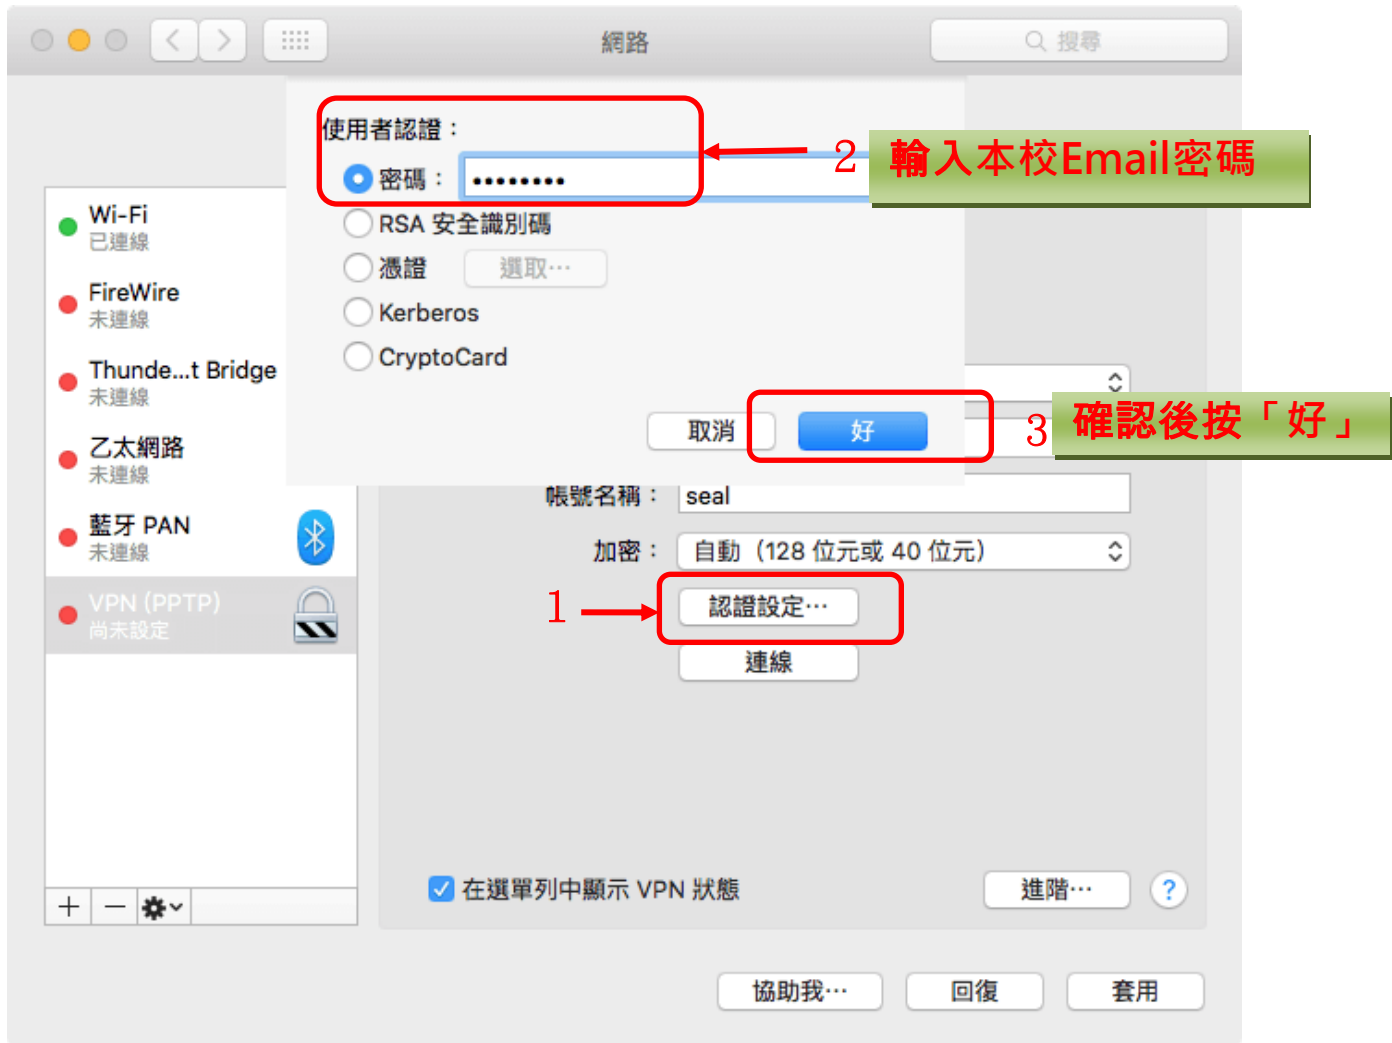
網路

搜尋

使用者認證：

密碼：••••••••

RSA 安全識別碼

憑證 選取⋯

Kerberos

CryptoCard

取消 好

2 輸入本校Email密碼

3 確認後按「好」

Wi-Fi
已連線

FireWire
未連線

Thunde...t Bridge
未連線

乙太網路
未連線

藍牙 PAN
未連線

VPN (PPTP)
尚未設定

帳號名稱： seal

加密： 自動（128 位元或 40 位元）

1 認證設定⋯

連線

在選單列中顯示 VPN 狀態

進階⋯

?

+ — 

協助我⋯ 回復 套用